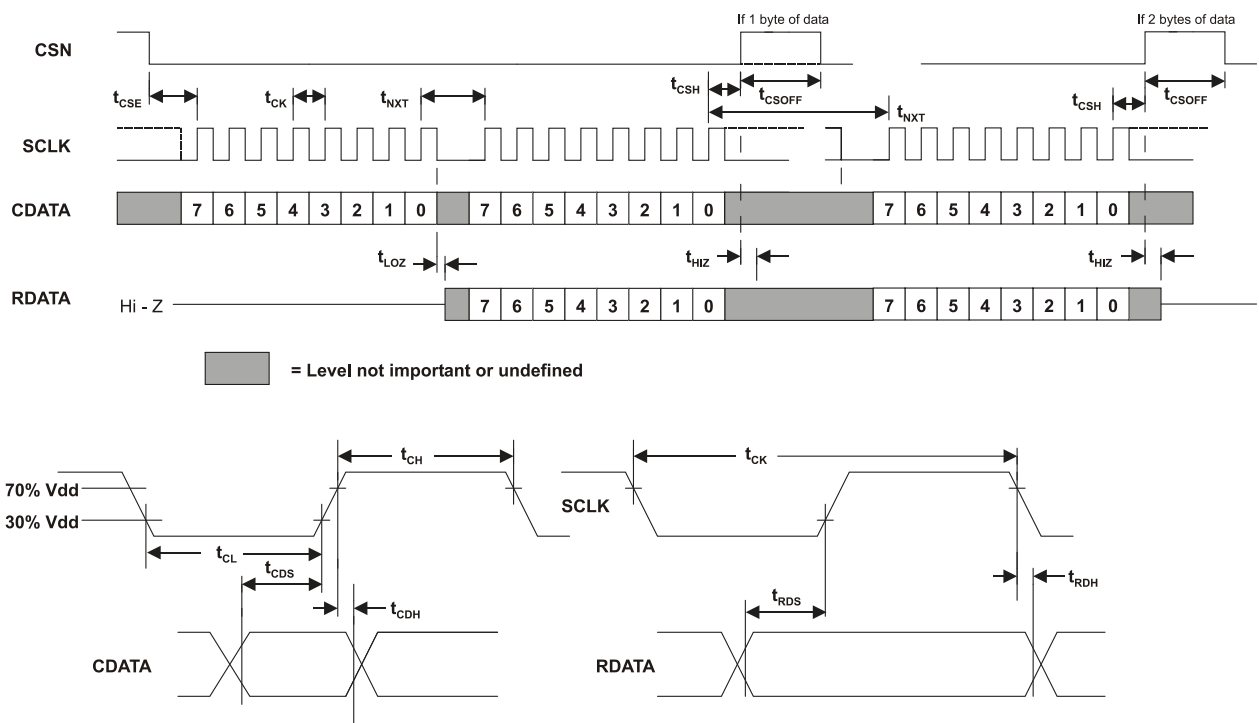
If 1 byte of data

If 2 bytes of data

CSN

$t_{CSE}$ $t_{CK}$ $t_{NXT}$ $t_{CSH}$ $t_{CSOFF}$ $t_{NXT}$ $t_{CSH}$ $t_{CSOFF}$

SCLK

CDATA 7 6 5 4 3 2 1 0 7 6 5 4 3 2 1 0 7 6 5 4 3 2 1 0

$t_{LOZ}$ $t_{HIZ}$ $t_{HIZ}$

RDATA Hi - Z 7 6 5 4 3 2 1 0 7 6 5 4 3 2 1 0

= Level not important or undefined

70% Vdd

30% Vdd

$t_{CH}$

$t_{CL}$

$t_{CDS}$

$t_{CDH}$

CDATA

$t_{CK}$

SCLK

$t_{RDH}$

$t_{RDS}$

RDATA